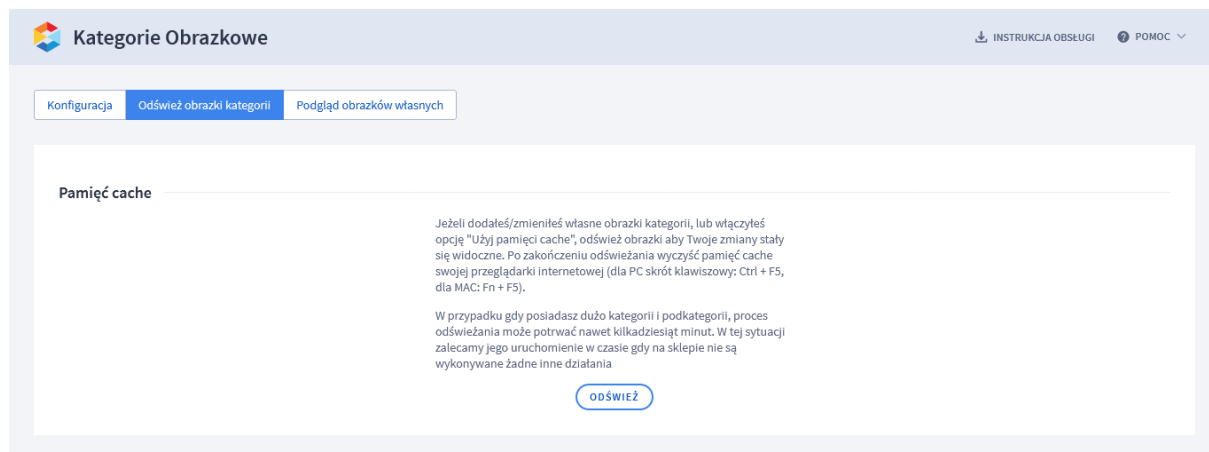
Kategorie Obrazkowe

INSTRUKCJA OBSŁUGI

POMOC

Konfiguracja

Odśwież obrazki kategorii

Podgląd obrazków własnych

Pamięć cache

Jeżeli dodałeś/zmieniłeś własne obrazki kategorii, lub włączyłeś opcję "Użyj pamięci cache", odśwież obrazki aby Twoje zmiany stały się widoczne. Po zakończeniu odświeżania wyczyść pamięć cache swojej przeglądarki internetowej (dla PC skrót klawiszowy: Ctrl + F5, dla MAC: Fn + F5).

W przypadku gdy posiadasz dużo kategorii i podkategorii, proces odświeżania może potrwać nawet kilkadziesiąt minut. W tej sytuacji zalecamy jego uruchomienie w czasie gdy na sklepie nie są wykonywane żadne inne działania

ODŚWIEŻ